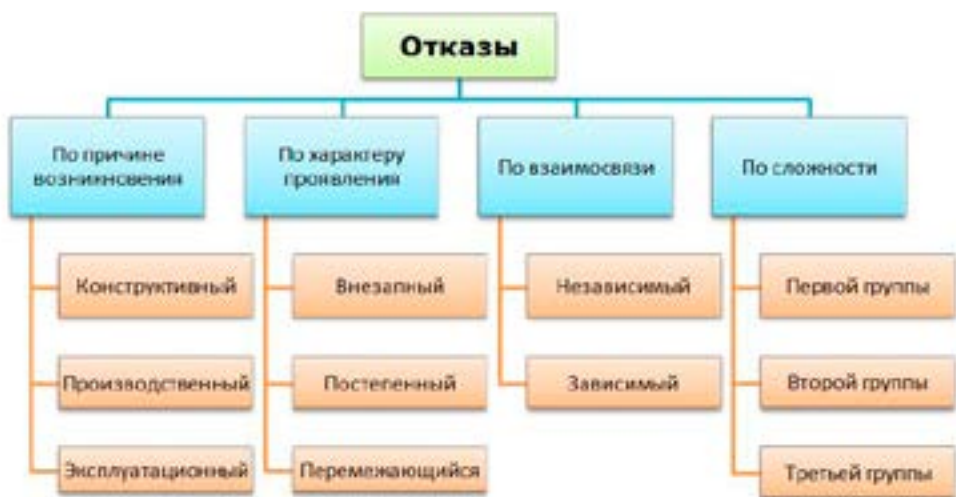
Отказы

По причине возникновения

Конструктивный

Производственный

Эксплуатационный

По характеру проявления

Внезапный

Постепенный

Перемежающийся

По взаимосвязи

Независимый

Зависимый

По сложности

Первой группы

Второй группы

Третьей группы